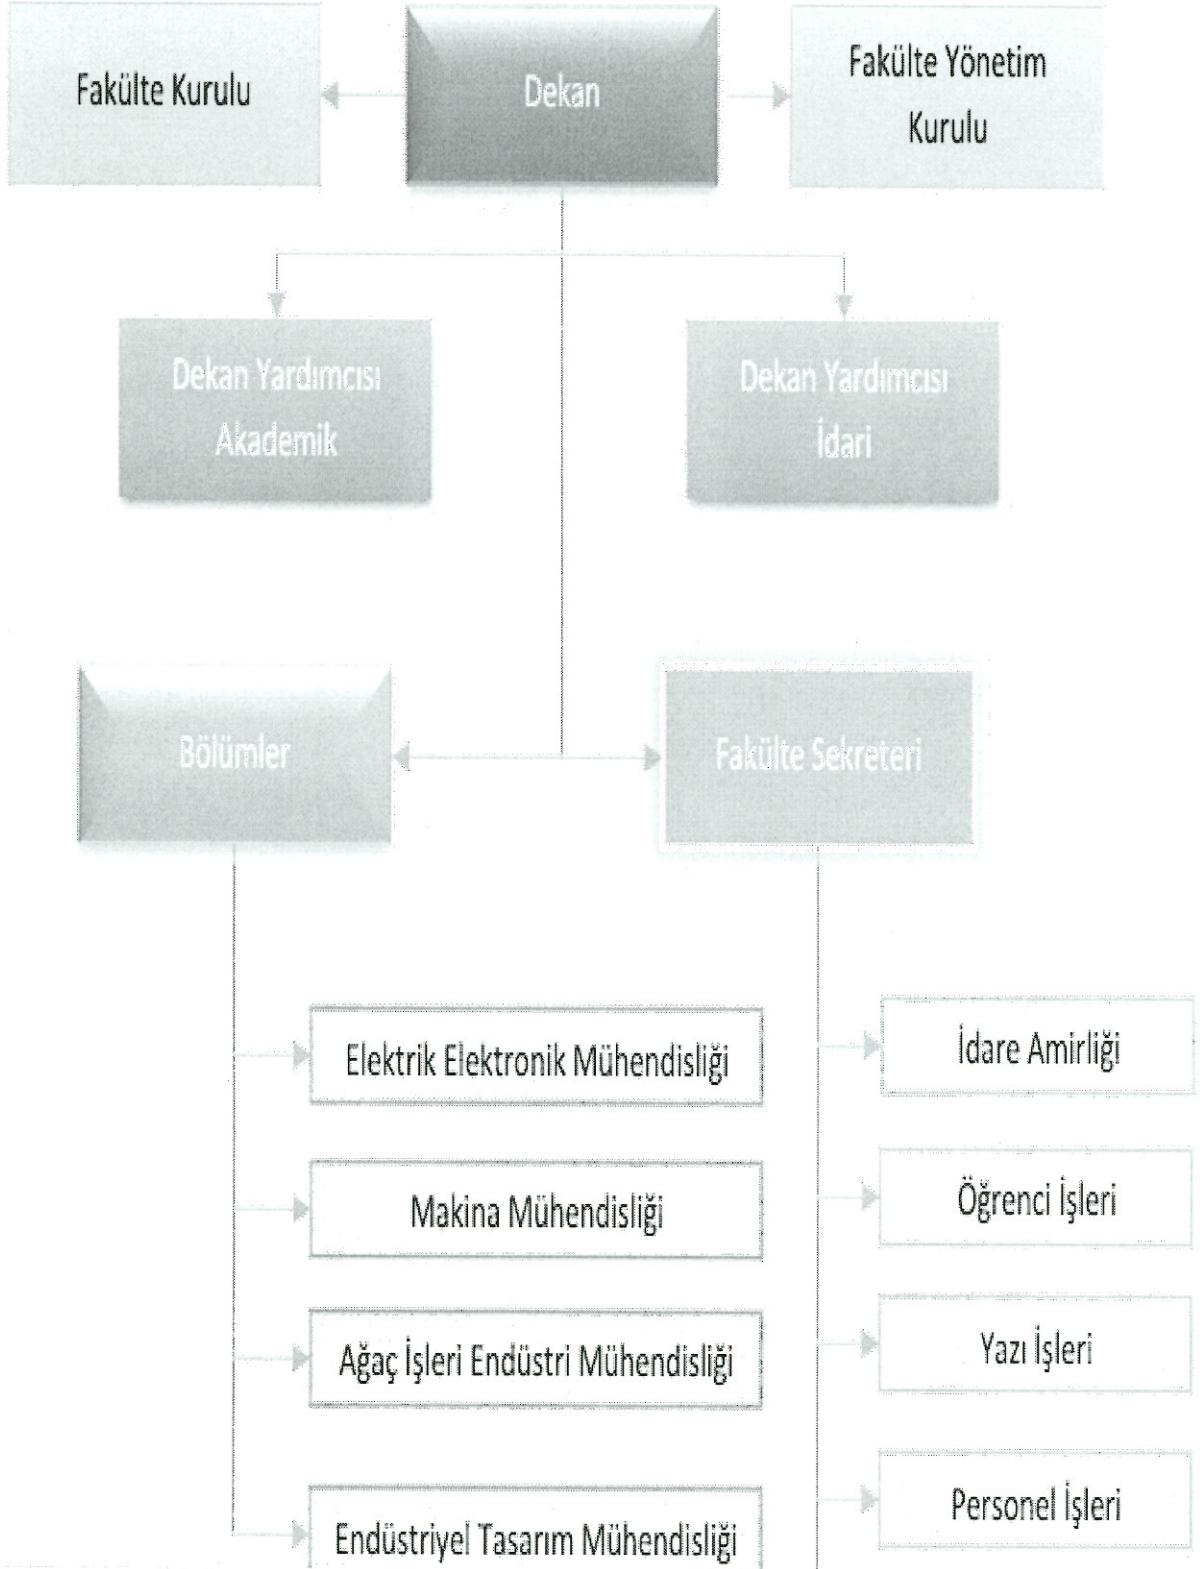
Fakülte Kurulu

Dekan

Fakülte Yönetim Kurulu

Dekan Yardımcısı Akademik

Dekan Yardımcısı İdari

Bölümler

Fakülte Sekreteri

Elektrik Elektronik Mühendisliği

Makina Mühendisliği

Ağaç İşleri Endüstri Mühendisliği

Endüstriyel Tasarım Mühendisliği

İdare Amirliği

Öğrenci İşleri

Yazı İşleri

Personel İşleri